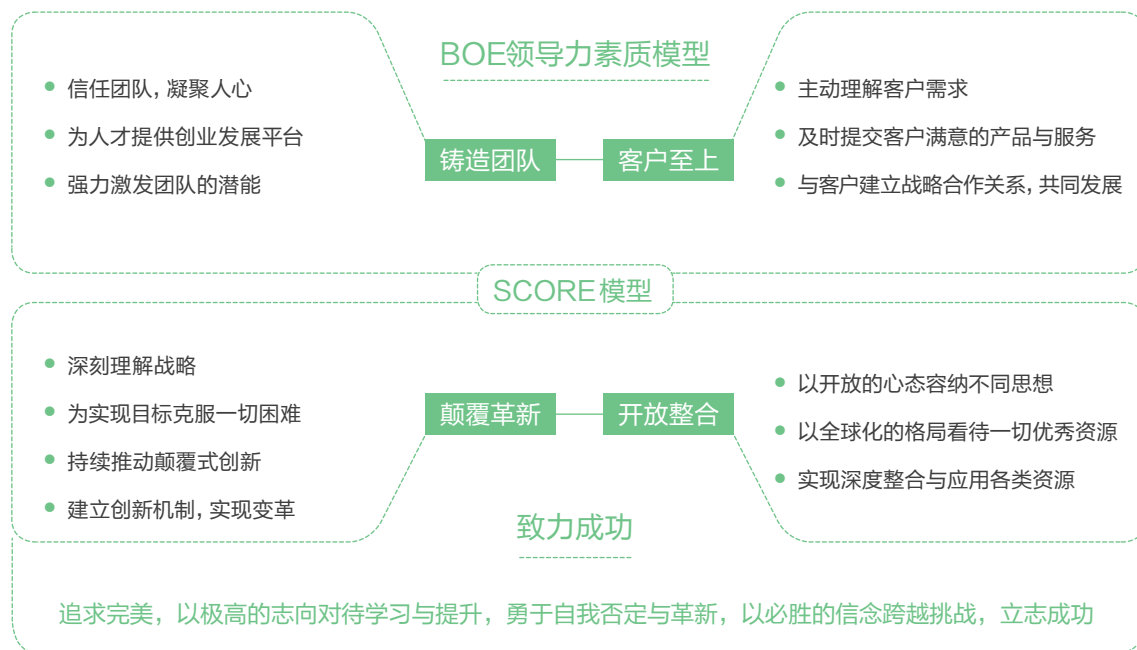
BOE领导力素质模型

- 信任团队，凝聚人心
- 为人才提供创业发展平台
- 强力激发团队的潜能

铸造团队

客户至上

- 主动理解客户需求
- 及时提交客户满意的产品与服务
- 与客户建立战略合作关系，共同发展

SCORE模型

- 深刻理解战略
- 为实现目标克服一切困难
- 持续推动颠覆式创新
- 建立创新机制，实现变革

颠覆革新

开放整合

- 以开放的心态容纳不同思想
- 以全球化的格局看待一切优秀资源
- 实现深度整合与应用各类资源

致力成功

追求完美，以极高的志向对待学习与提升，勇于自我否定与革新，以必胜的信念跨越挑战，立志成功